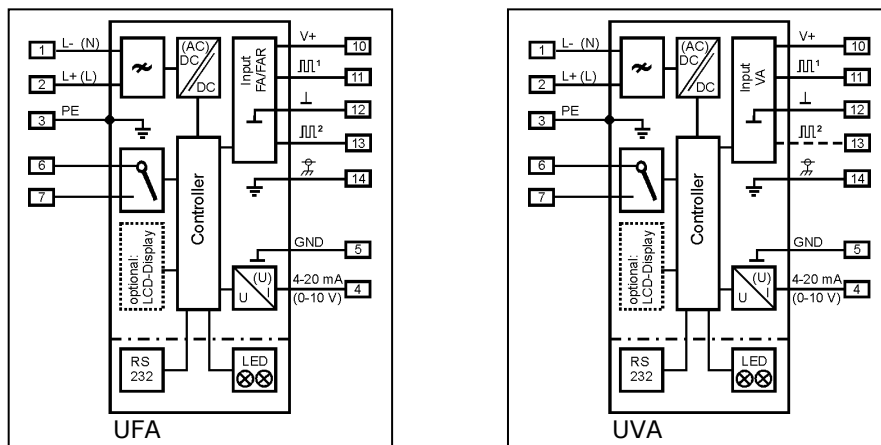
1 L- (N)
2 L+ (L)
3 PE
6
7
(AC) DC / DC
Input FA/FAR
V+ 10
⎍⎍¹ 11
⊥ 12
⎍⎍² 13
14
Controller
optional: LCD-Display
GND 5
U (U) I
4-20 mA (0-10 V) 4
RS 232
LED
UFA

1 L- (N)
2 L+ (L)
3 PE
6
7
(AC) DC / DC
Input VA
V+ 10
⎍⎍¹ 11
⊥ 12
⎍⎍² 13
14
Controller
optional: LCD-Display
GND 5
U (U) I
4-20 mA (0-10 V) 4
RS 232
LED
UVA